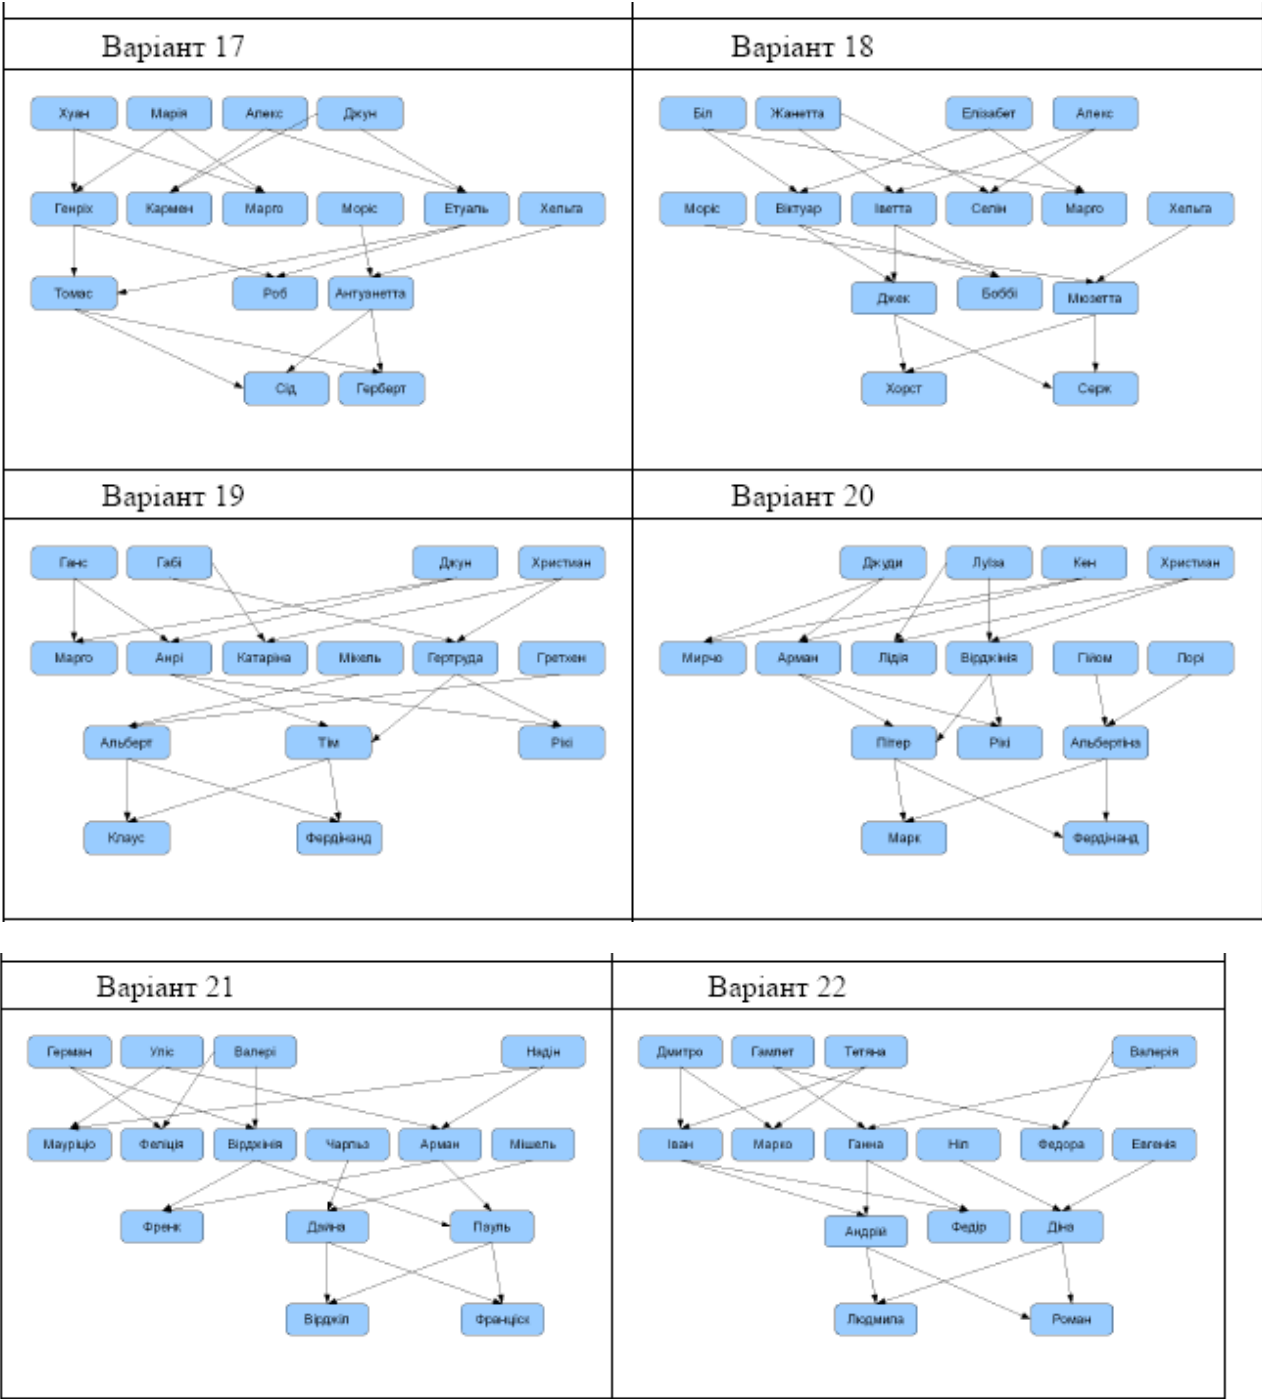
Варіант 17

Хуан Марія Алекс Джун
Генріх Кармен Марго Моріс Етуаль Хельга
Томас Роб Антуанетта
Сід Герберт

Варіант 18

Біл Жанетта Елізабет Алекс
Моріс Віктуар Іветта Селін Марго Хельга
Джек Боббі Мюзетта
Хорст Серж

Варіант 19

Ганс Габі Джун Християн
Марго Анрі Катаріна Мікель Гертруда Гретхен
Альберт Тім Рікі
Клаус Фердінанд

Варіант 20

Джуди Луїза Кен Християн
Мирчо Арман Лідія Вірджинія Гійом Лорі
Пітер Рікі Альбертіна
Марк Фердінанд

Варіант 21

Герман Уліс Валері Надін
Мауріціо Феліція Вірджинія Чарльз Арман Мішель
Френк Дайна Пауль
Вірджіл Франціск

Варіант 22

Дмитро Гамлет Тетяна Валерія
Іван Марко Ганна Ніл Федора Евгенія
Андрій Федір Діна
Людмила Роман